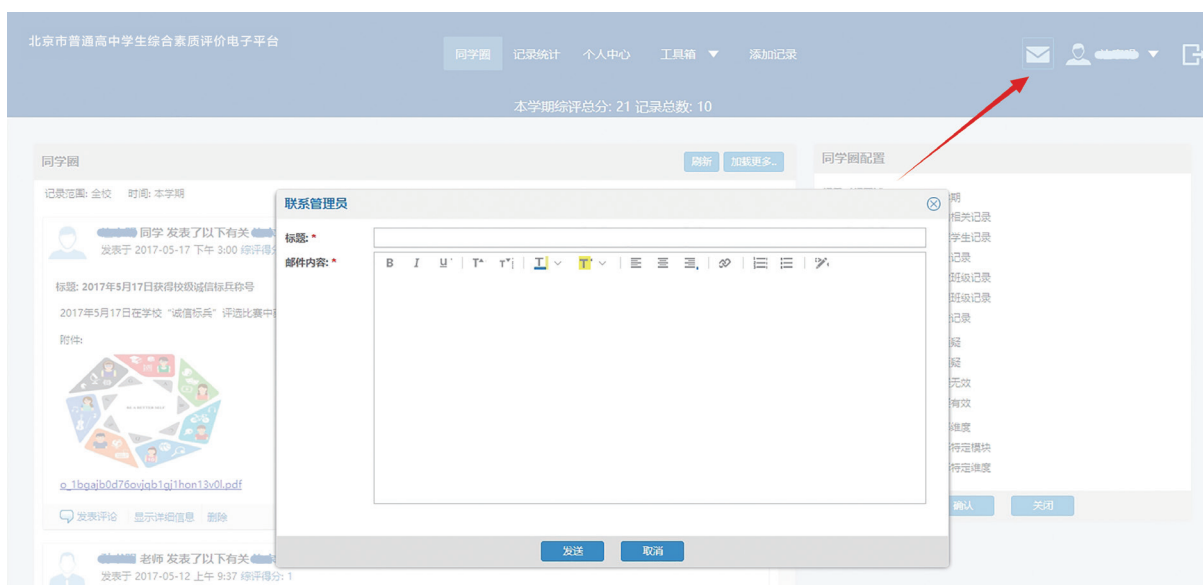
北京市普通高中学生综合素质评价电子平台

同学圈　记录统计　个人中心　工具箱 ▼　添加记录

本学期综评总分: 21 记录总数: 10

同学圈

刷新　加载更多..

记录范围: 全校　时间: 本学期

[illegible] 同学 发表了以下有关 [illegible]
发表于 2017-05-17 下午 3:00 综评得分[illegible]

标题: 2017年5月17日获得校级诚信标兵称号

2017年5月17日在学校"诚信标兵"评选比赛中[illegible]

附件:

o_1bgajb0d76ovjqb1gj1hon13v0l.pdf

发表评论　显示详细信息　删除

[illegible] 老师 发表了以下有关 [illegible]
发表于 2017-05-12 上午 9:37 综评得分: 1

同学圈配置

期
相关记录
学生记录
记录
班级记录
班级记录
记录
疑
疑
无效
有效
维度
特定模块
特定维度

确认　关闭

联系管理员

标题: *

邮件内容: *

B　I　U　T　T　T　T

发送　取消